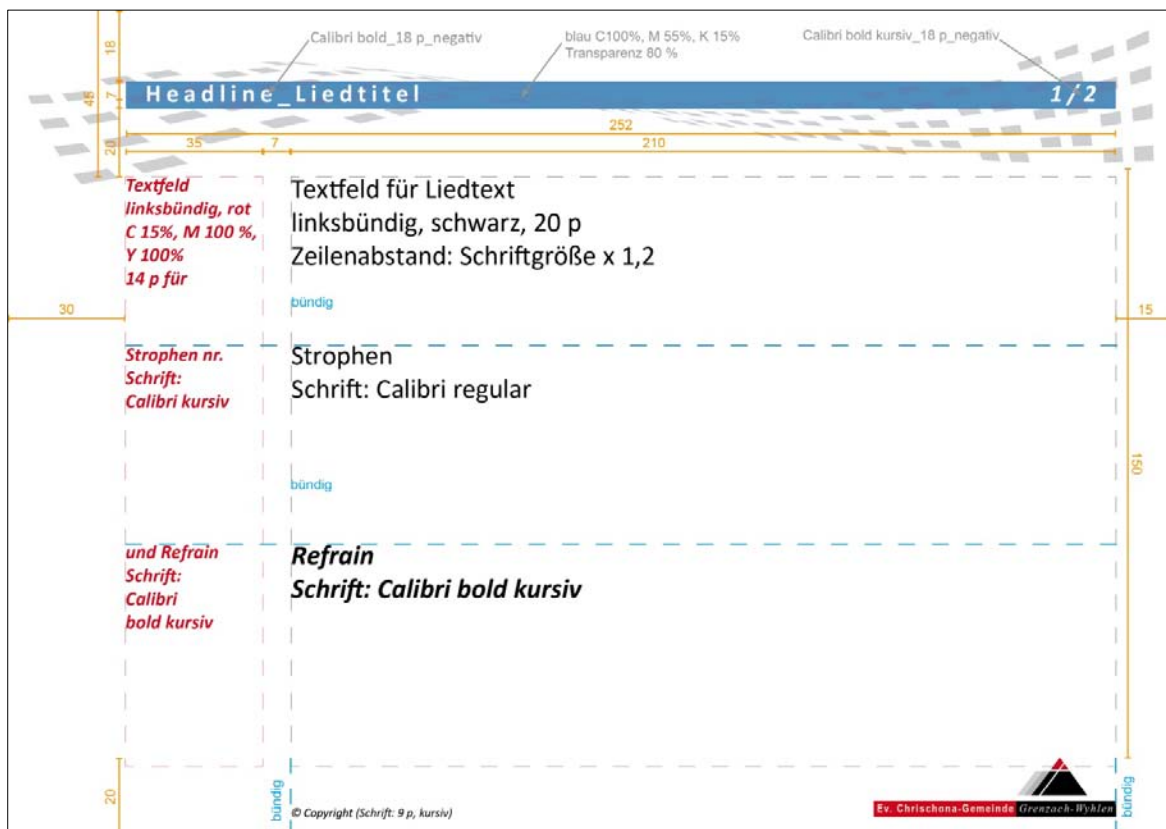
Calibri bold_18 p_negativ

blau C100%, M 55%, K 15%
Transparenz 80 %

Calibri bold kursiv_18 p_negativ

18

48

7

20

Headline_Liedtitel

1/2

252

35

7

210

Textfeld linksbündig, rot C 15%, M 100 %, Y 100% 14 p für

Textfeld für Liedtext
linksbündig, schwarz, 20 p
Zeilenabstand: Schriftgröße x 1,2

bündig

30

15

Strophen nr. Schrift: Calibri kursiv

Strophen
Schrift: Calibri regular

bündig

150

und Refrain Schrift: Calibri bold kursiv

***Refrain***
***Schrift: Calibri bold kursiv***

20

bündig

*© Copyright (Schrift: 9 p, kursiv)*

Ev. Chrischona-Gemeinde Grenzach-Wyhlen

bündig